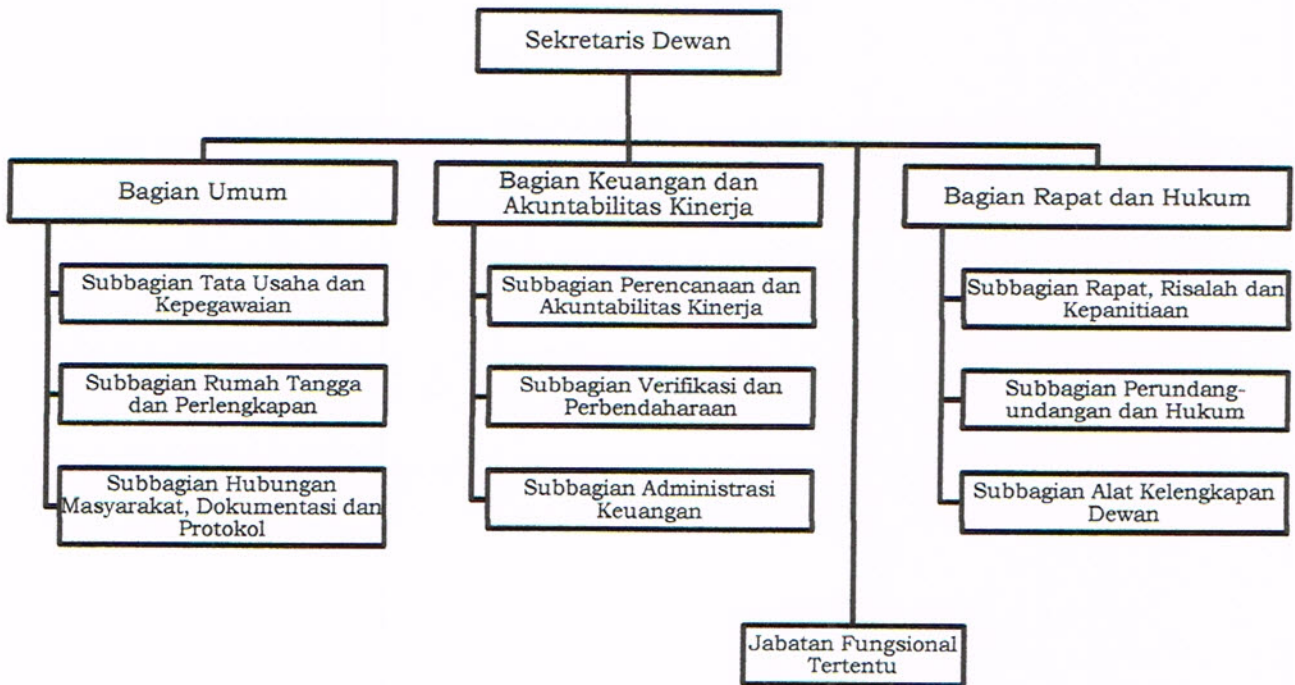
Sekretaris Dewan

Bagian Umum

Subbagian Tata Usaha dan Kepegawaian

Subbagian Rumah Tangga dan Perlengkapan

Subbagian Hubungan Masyarakat, Dokumentasi dan Protokol

Bagian Keuangan dan Akuntabilitas Kinerja

Subbagian Perencanaan dan Akuntabilitas Kinerja

Subbagian Verifikasi dan Perbendaharaan

Subbagian Administrasi Keuangan

Bagian Rapat dan Hukum

Subbagian Rapat, Risalah dan Kepanitiaan

Subbagian Perundang-undangan dan Hukum

Subbagian Alat Kelengkapan Dewan

Jabatan Fungsional Tertentu